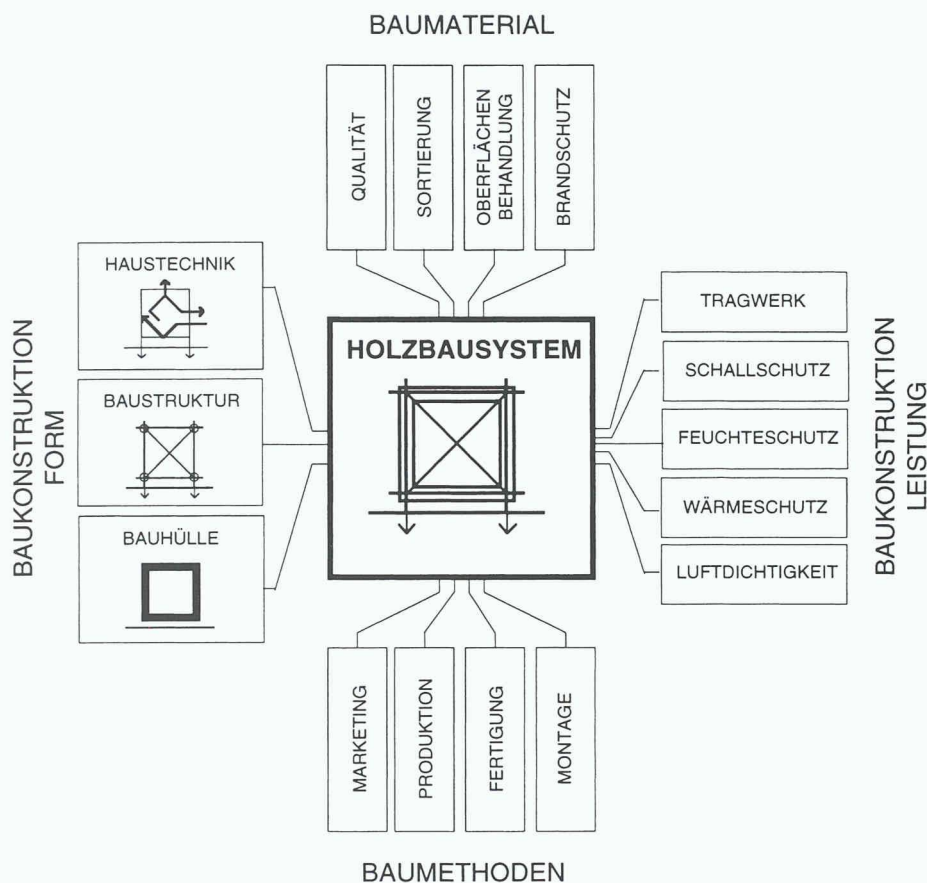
BAUMATERIAL

QUALITÄT

SORTIERUNG

OBERFLÄCHEN BEHANDLUNG

BRANDSCHUTZ

BAUKONSTRUKTION FORM

HAUSTECHNIK

BAUSTRUKTUR

BAUHÜLLE

HOLZBAUSYSTEM

BAUKONSTRUKTION LEISTUNG

TRAGWERK

SCHALLSCHUTZ

FEUCHTESCHUTZ

WÄRMESCHUTZ

LUFTDICHTIGKEIT

MARKETING

PRODUKTION

FERTIGUNG

MONTAGE

BAUMETHODEN